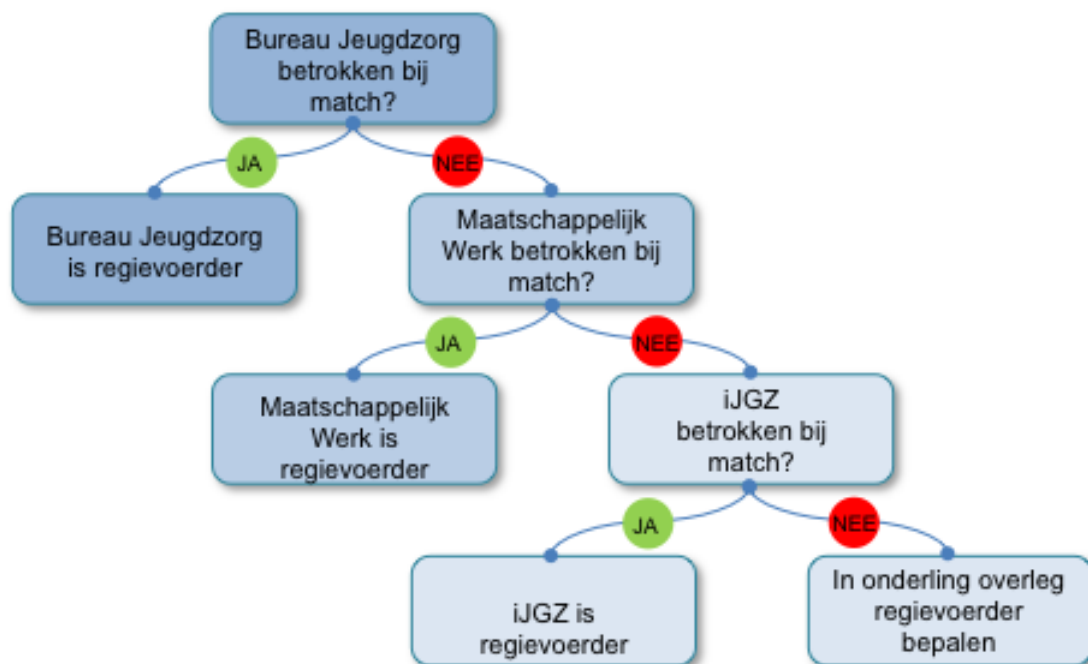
Bureau Jeugdzorg betrokken bij match?

JA

NEE

Bureau Jeugdzorg is regievoerder

Maatschappelijk Werk betrokken bij match?

JA

NEE

Maatschappelijk Werk is regievoerder

iJGZ betrokken bij match?

JA

NEE

iJGZ is regievoerder

In onderling overleg regievoerder bepalen